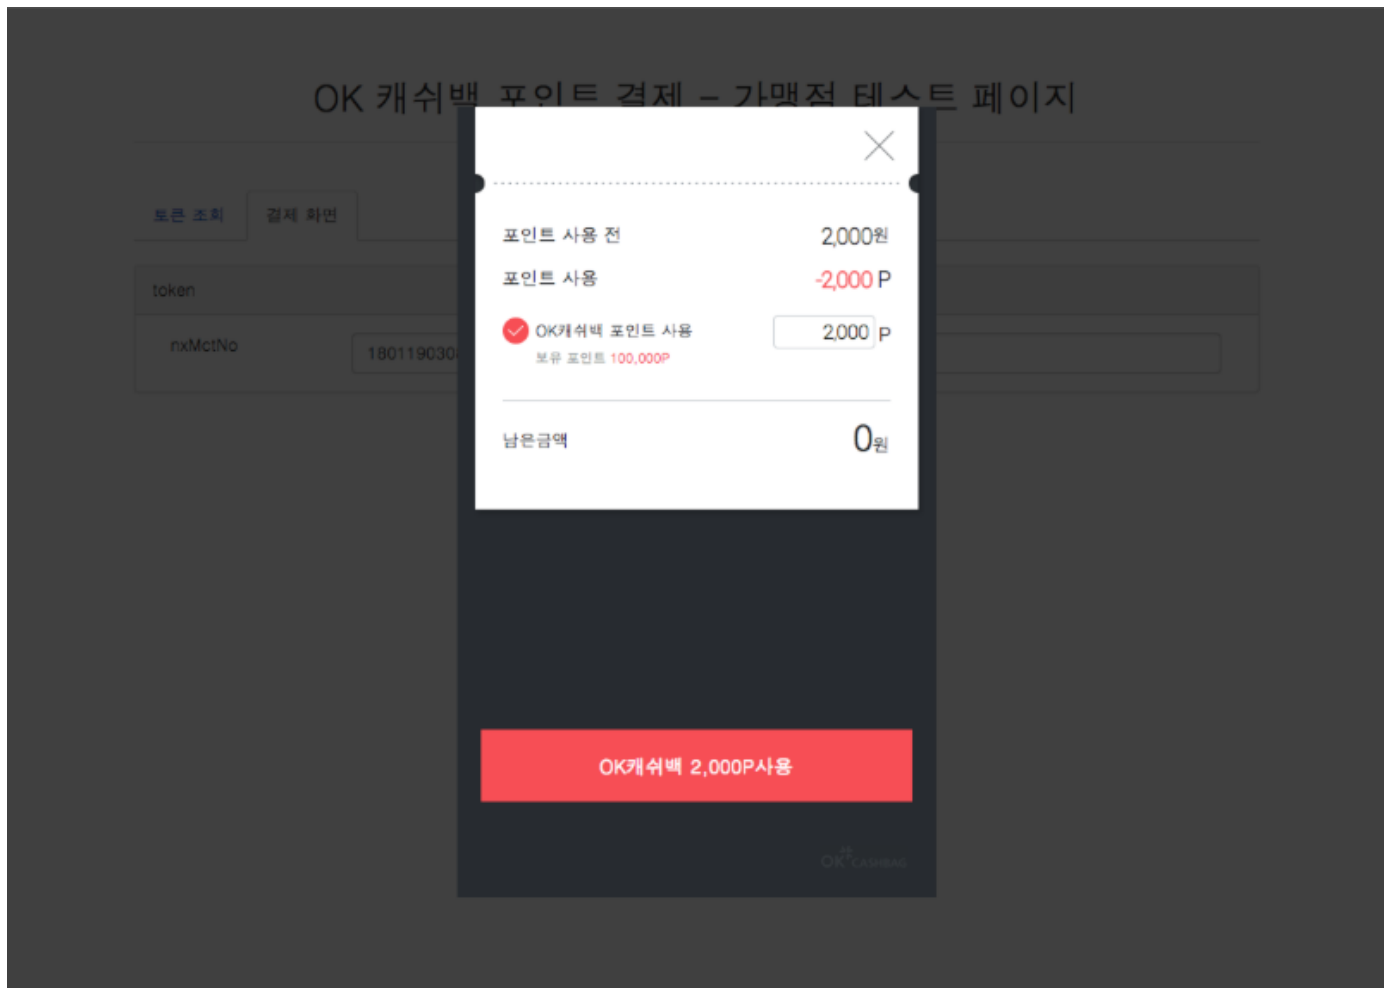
OK 캐쉬백 포인트 결제 – 가맹점 테스트 페이지

토큰 조회 결제 화면

token

nxMctNo 18011903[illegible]

포인트 사용 전 2,000원

포인트 사용 -2,000 P

OK캐쉬백 포인트 사용 2,000 P

보유 포인트 100,000P

남은금액 0원

OK캐쉬백 2,000P사용

OK CASHBAG